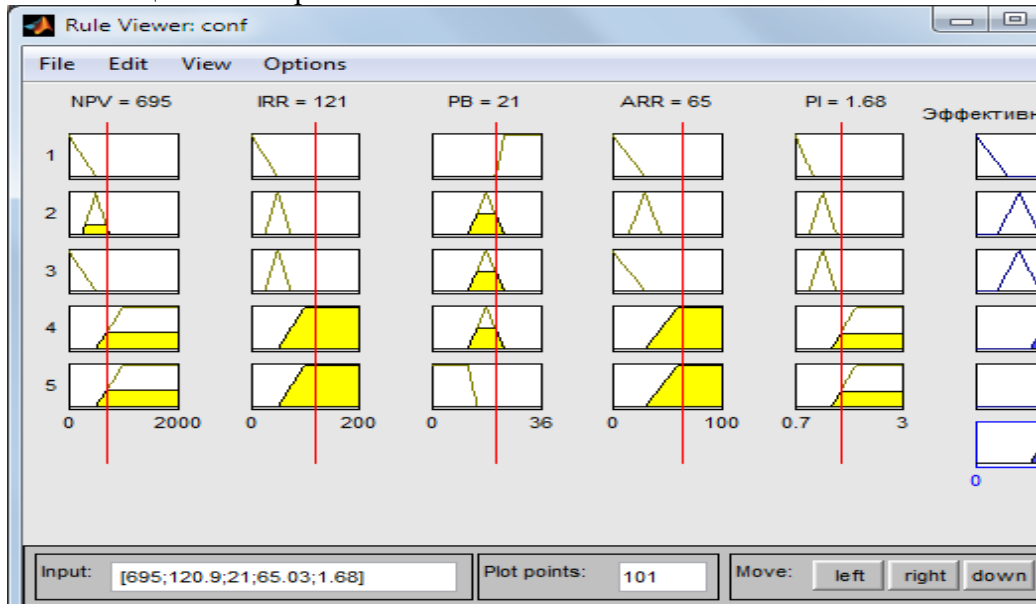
Rule Viewer: conf

File Edit View Options

NPV = 695 IRR = 121 PB = 21 ARR = 65 PI = 1.68 Эффективн

1
2
3
4
5

0 2000 0 200 0 36 0 100 0.7 3

0

Input: [695;120.9;21;65.03;1.68] Plot points: 101 Move: left right down